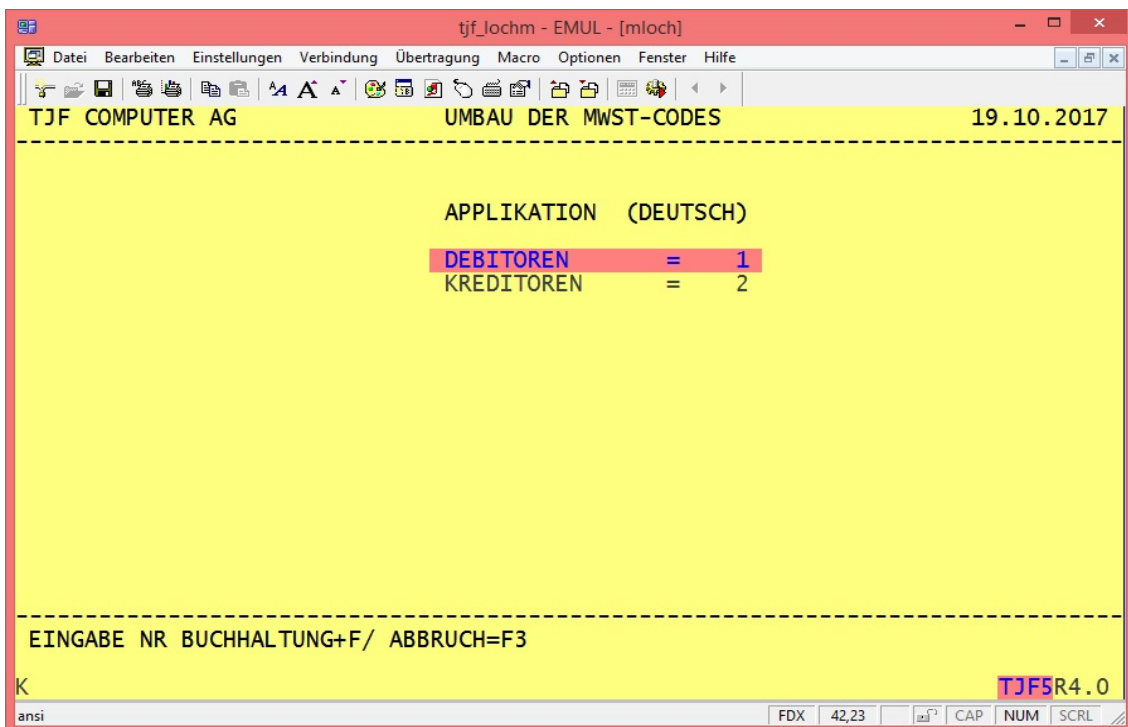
tjf_lochm - EMUL - [mloch]

Datei Bearbeiten Einstellungen Verbindung Übertragung Macro Optionen Fenster Hilfe

TJF COMPUTER AG UMBAU DER MWST-CODES 19.10.2017

APPLIKATION (DEUTSCH)

DEBITOREN = 1
KREDITOREN = 2

EINGABE NR BUCHHALTUNG+F/ ABBRUCH=F3

K

TJF5R4.0

ansi FDX 42,23 CAP NUM SCRL